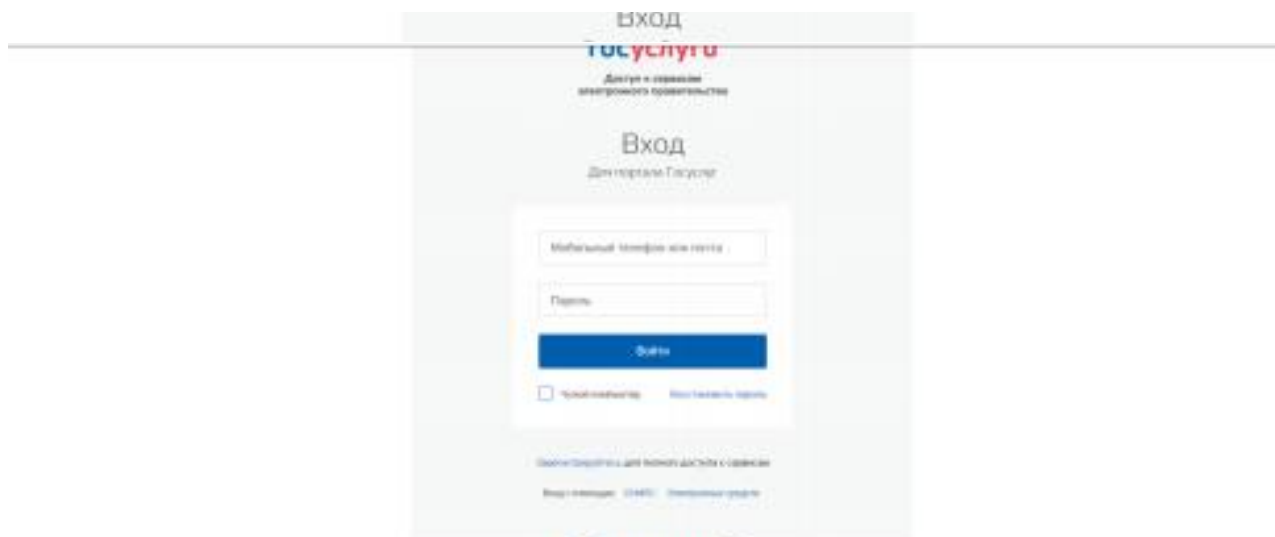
Вход

Госуслуги

Доступ к сервисам электронного правительства

Вход

Для портала Госуслуг

Мобильный телефон или почта

Пароль

Войти

Чужой компьютер

Восстановить пароль

Зарегистрируйтесь для полного доступа к сервисам

Вход с помощью: СНИЛС Электронные средства